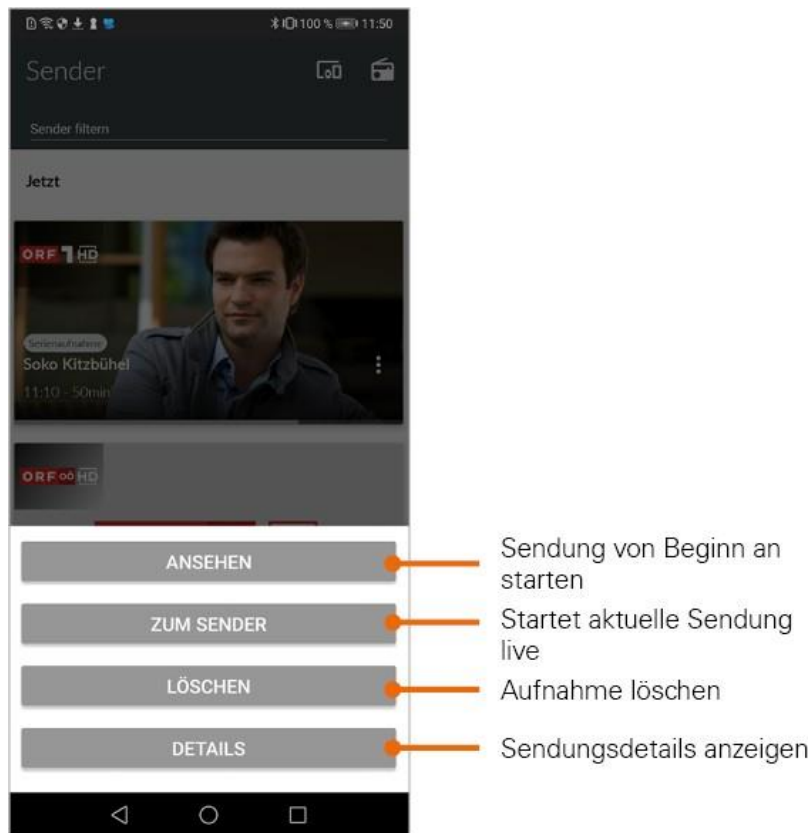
100 % 11:50

Sender

Sender filtern

Jetzt

ORF 1 HD

Serienaufnahme

Soko Kitzbühel

11:10 - 50min

ORF III HD

ANSEHEN

ZUM SENDER

LÖSCHEN

DETAILS

Sendung von Beginn an starten

Startet aktuelle Sendung live

Aufnahme löschen

Sendungsdetails anzeigen